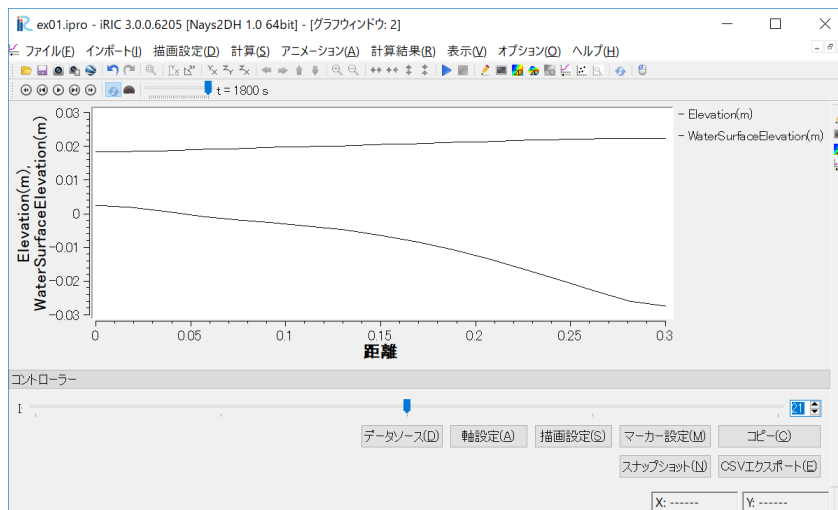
ex01.ipro - iRIC 3.0.0.6205 [Nays2DH 1.0 64bit] - [グラフウィンドウ: 2]

ファイル(F) インポート(I) 描画設定(D) 計算(S) アニメーション(A) 計算結果(R) 表示(V) オプション(O) ヘルプ(H)

t = 1800 s

Elevation(m), WaterSurfaceElevation(m)

0.03
0.02
0.01
0
-0.01
-0.02
-0.03

0 0.05 0.1 0.15 0.2 0.25 0.3

距離

Elevation(m)
WaterSurfaceElevation(m)

コントローラー

I:

21

データソース(D) 軸設定(A) 描画設定(S) マーカー設定(M) コピー(C)

スナップショット(N) CSVエクスポート(E)

X: ------ Y: ------